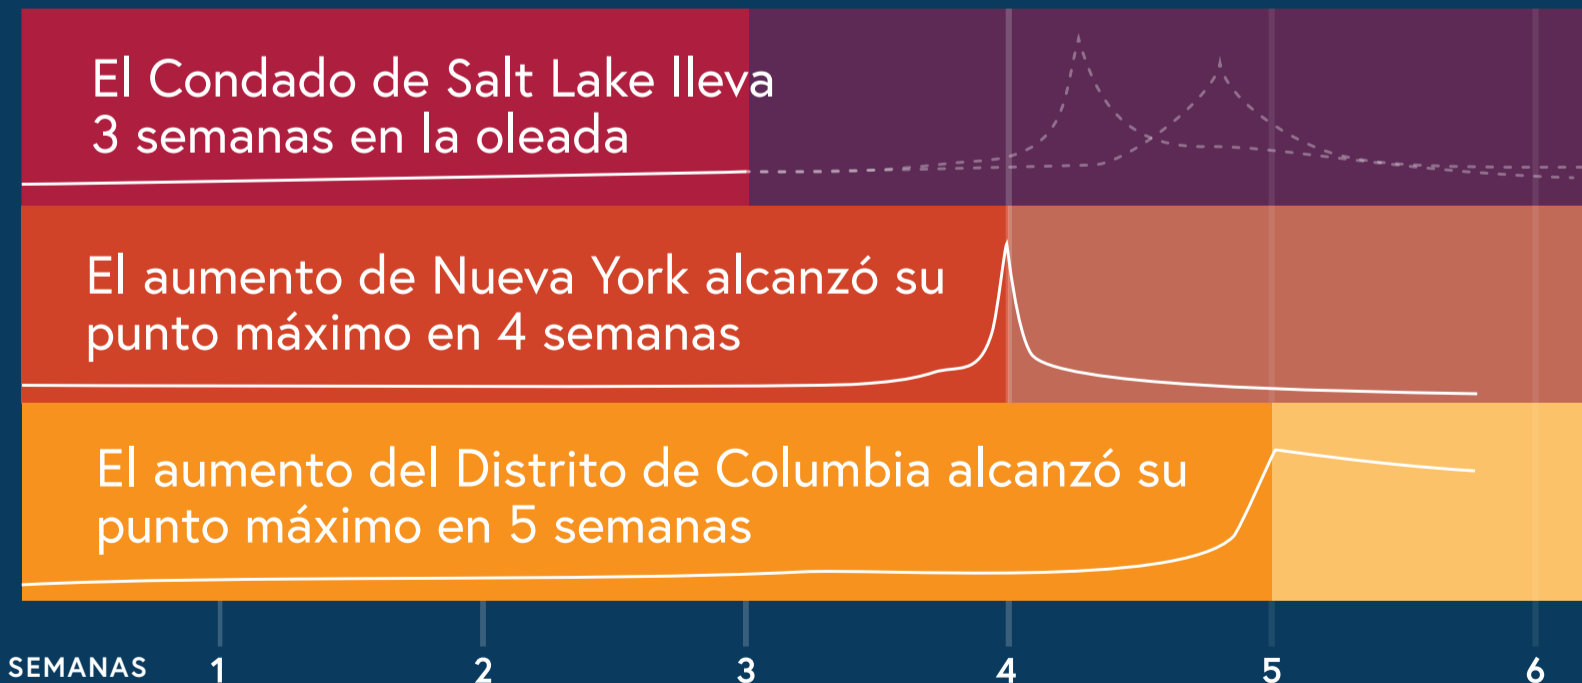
El Condado de Salt Lake lleva 3 semanas en la oleada

El aumento de Nueva York alcanzó su punto máximo en 4 semanas

El aumento del Distrito de Columbia alcanzó su punto máximo en 5 semanas

SEMANAS 1 2 3 4 5 6